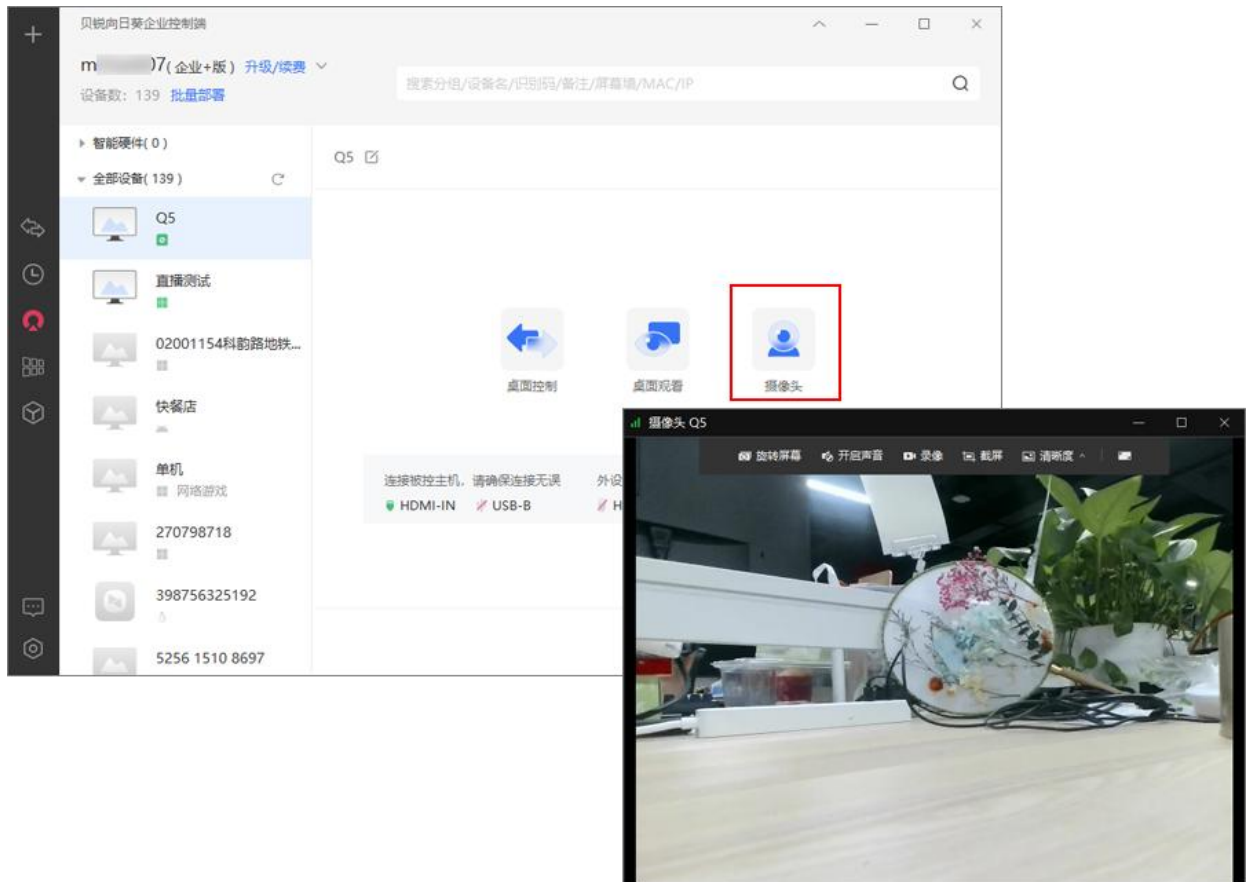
贝锐向日葵企业控制端

m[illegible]7(企业+版) 升级/续费

设备数: 139 批量部署

搜索分组/设备名/识别码/备注/屏幕墙/MAC/IP

智能硬件(0)

全部设备(139)

Q5

直播测试

02001154科韵路地铁...

快餐店

单机

网络游戏

270798718

398756325192

5256 1510 8697

Q5

桌面控制

桌面观看

摄像头

连接被控主机，请确保连接无误

HDMI-IN

USB-B

外设

H

摄像头 Q5

旋转屏幕

开启声音

录像

截屏

清晰度